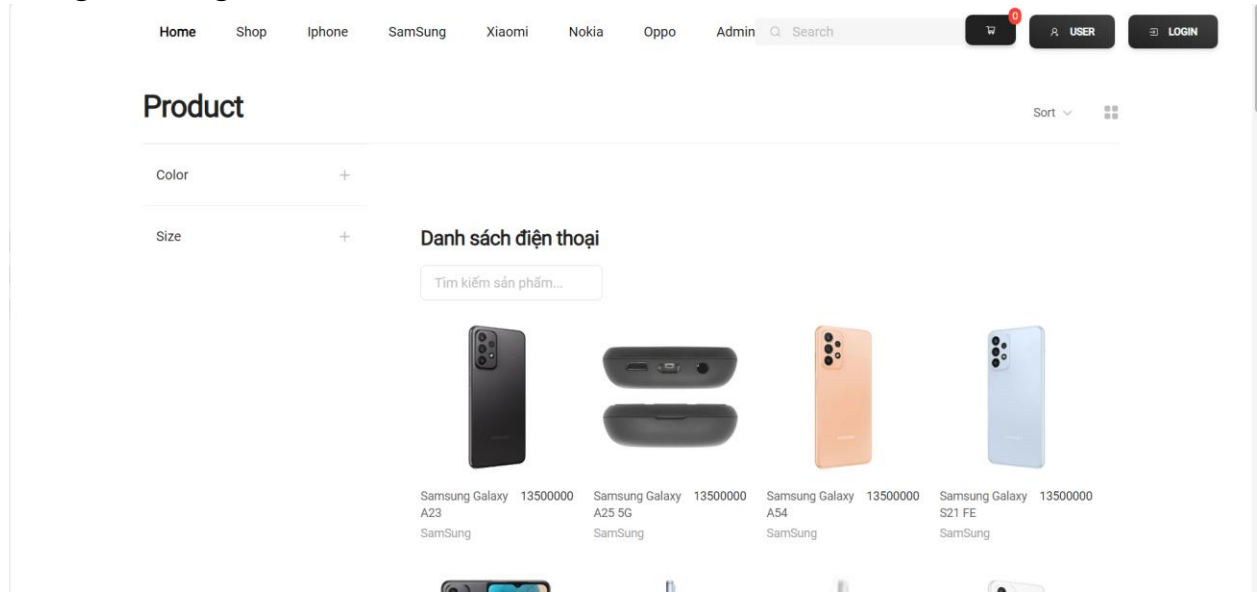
Home Shop Iphone SamSung Xiaomi Nokia Oppo Admin Search

0

USER

LOGIN

Product

Sort

Color +

Size +

Danh sách điện thoại

Tìm kiếm sản phẩm...

Samsung Galaxy A23 13500000
SamSung

Samsung Galaxy A25 5G 13500000
SamSung

Samsung Galaxy A54 13500000
SamSung

Samsung Galaxy S21 FE 13500000
SamSung